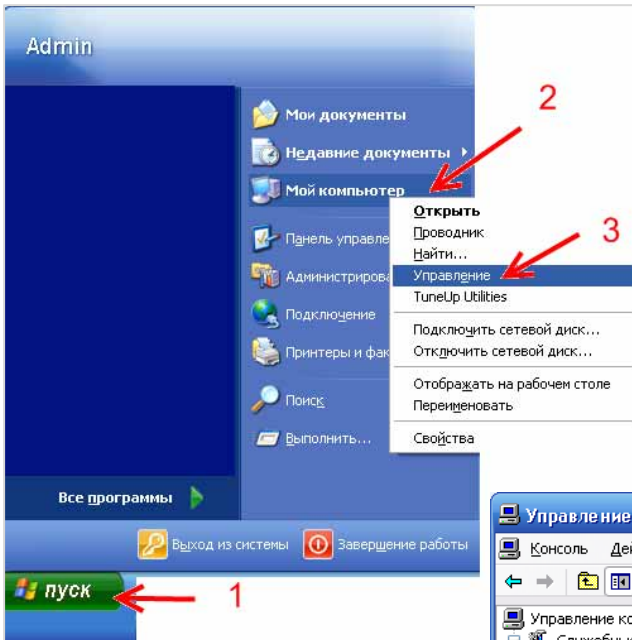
Admin

Мои документы
Недавние документы
Мой компьютер
Панель управле
Администрирова
Подключение
Принтеры и фак
Поиск
Выполнить...

Открыть
Проводник
Найти...
Управление
TuneUp Utilities
Подключить сетевой диск...
Отключить сетевой диск...
Отображать на рабочем столе
Переименовать
Свойства

2
3

Все программы

Выход из системы
Завершение работы

пуск
1

Управление
Консоль
Дей
Управление ко
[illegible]